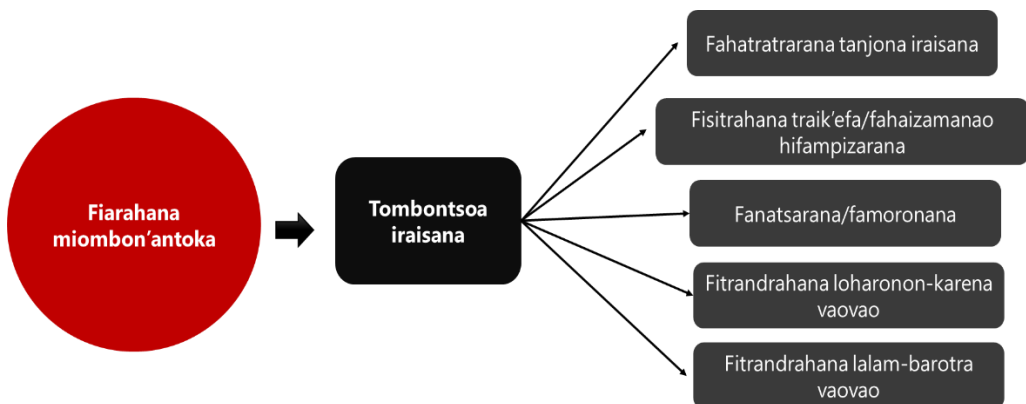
Fiarahana miombon'antoka

Tombontsoa iraisana

Fahatratrarana tanjona iraisana

Fisitrahana traik'efa/fahaizamanao hifampizarana

Fanatsarana/famoronana

Fitrandrahana loharonon-karena vaovao

Fitrandrahana lalam-barotra vaovao